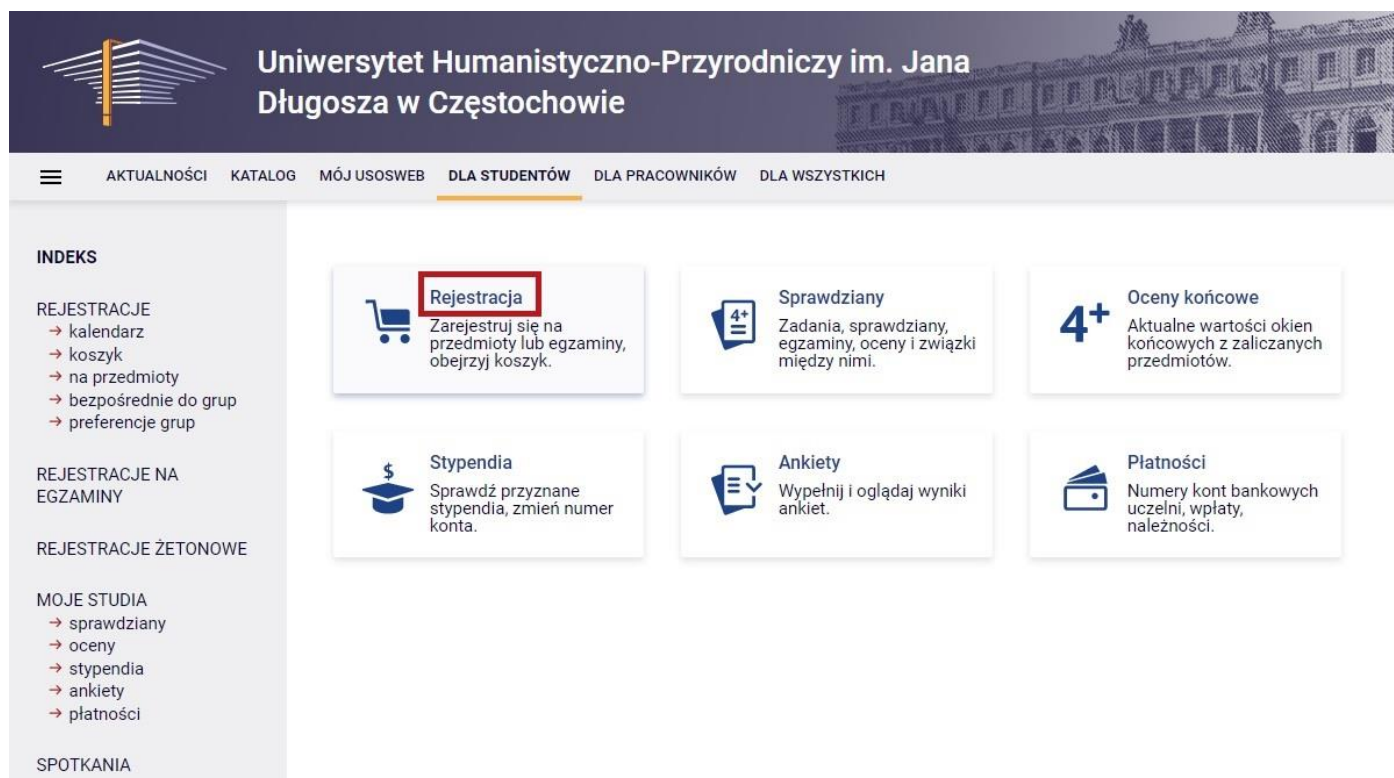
Uniwersytet Humanistyczno-Przyrodniczy im. Jana Długosza w Częstochowie

AKTUALNOŚCI KATALOG MÓJ USOSWEB DLA STUDENTÓW DLA PRACOWNIKÓW DLA WSZYSTKICH

INDEKS

REJESTRACJE
→ kalendarz
→ koszyk
→ na przedmioty
→ bezpośrednie do grup
→ preferencje grup

REJESTRACJE NA EGZAMINY

REJESTRACJE ŻETONOWE

MOJE STUDIA
→ sprawdziany
→ oceny
→ stypendia
→ ankiety
→ płatności

SPOTKANIA

Rejestracja
Zarejestruj się na przedmioty lub egzaminy, obejrzyj koszyk.

Sprawdziany
Zadania, sprawdziany, egzaminy, oceny i związki między nimi.

4+
Oceny końcowe
Aktualne wartości okien końcowych z zaliczanych przedmiotów.

$
Stypendia
Sprawdź przyznane stypendia, zmień numer konta.

Ankiety
Wypełnij i oglądaj wyniki ankiet.

Płatności
Numery kont bankowych uczelni, wpłaty, należności.